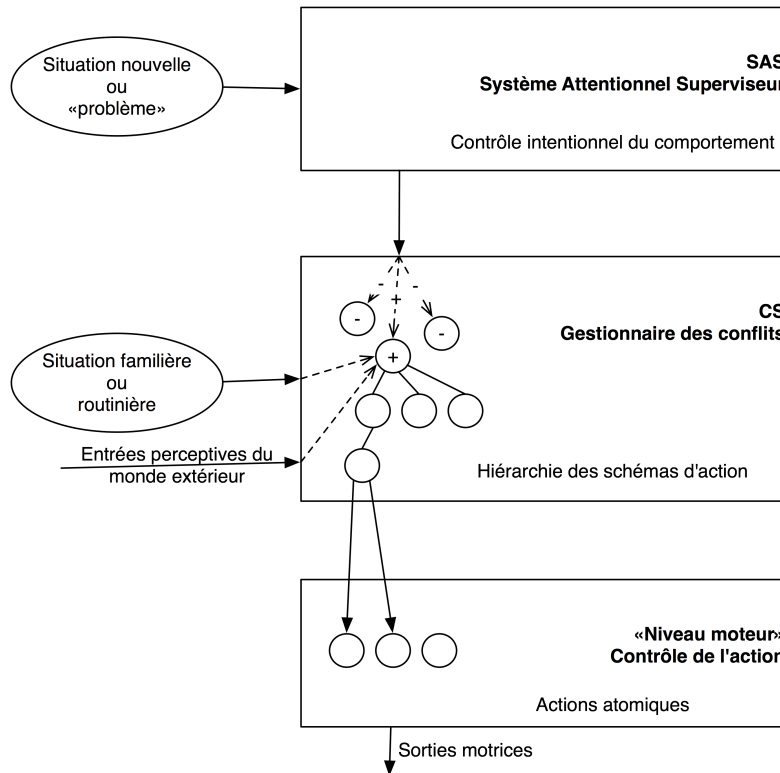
Situation nouvelle ou «problème»

SAS
Système Attentionnel Superviseur

Contrôle intentionnel du comportement

-
+
-
-
-
+

CS
Gestionnaire des conflits

Situation familière ou routinière

Entrées perceptives du monde extérieur

Hiérarchie des schémas d'action

«Niveau moteur»
Contrôle de l'action

Actions atomiques

Sorties motrices